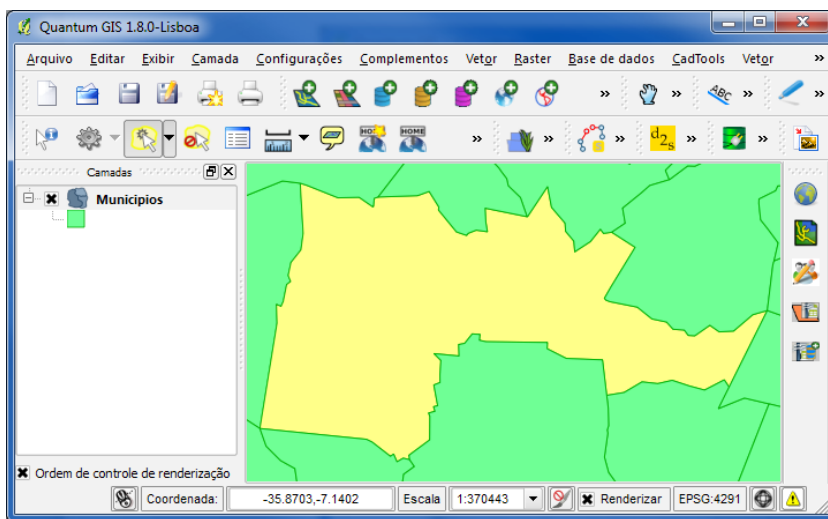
Quantum GIS 1.8.0-Lisboa

Arquivo Editar Exibir Camada Configurações Complementos Vetor Raster Base de dados CadTools Vetor »

»

»

»

»

»

»

»

»

»

»

$d_{2s}$

Camadas

Municípios

Ordem de controle de renderização

Coordenada: -35.8703,-7.1402 Escala 1:370443 Renderizar EPSG:4291